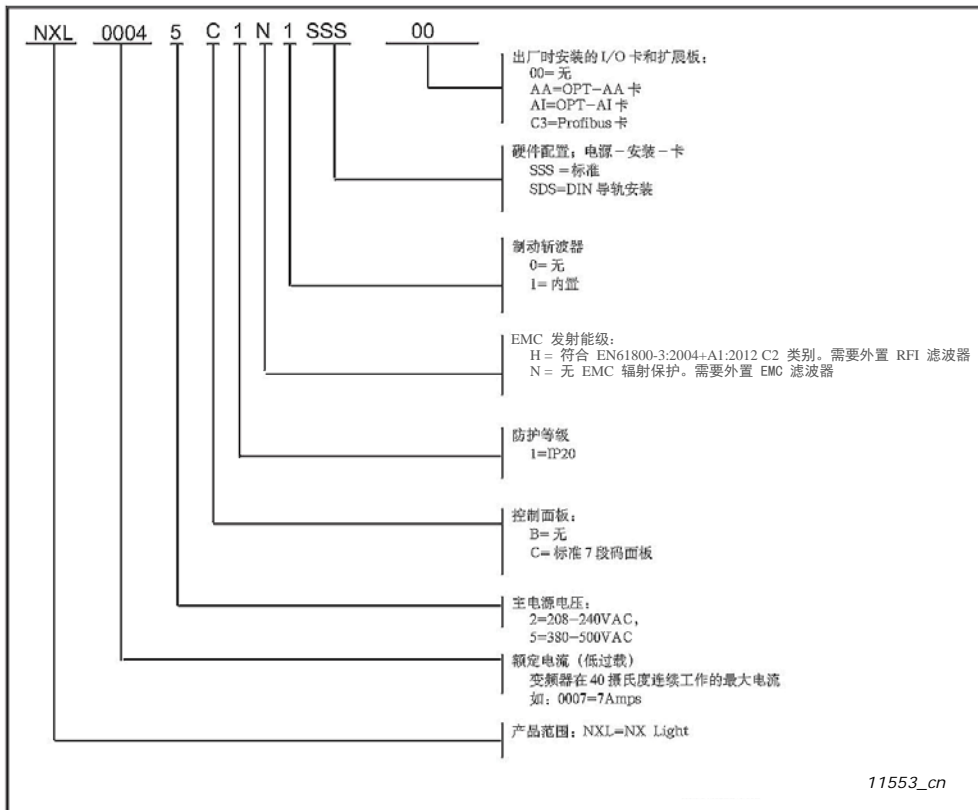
NXL 0004 5 C 1 N 1 SSS 00

出厂时安装的 I/O 卡和扩展板：
00= 无
AA=OPT−AA 卡
AI=OPT−AI 卡
C3=Profibus 卡

硬件配置：电源－安装－卡
SSS = 标准
SDS=DIN 导轨安装

制动斩波器
0= 无
1= 内置

EMC 发射能级：
H = 符合 EN61800-3:2004+A1:2012 C2 类别。需要外置 RFI 滤波器
N = 无 EMC 辐射保护。需要外置 EMC 滤波器

防护等级
1=IP20

控制面板：
B= 无
C= 标准 7 段码面板

主电源电压：
2=208−240VAC，
5=380−500VAC

额定电流（低过载）
变频器在 40 摄氏度连续工作的最大电流
如：0007=7Amps

产品范围：NXL=NX Light

11553_cn